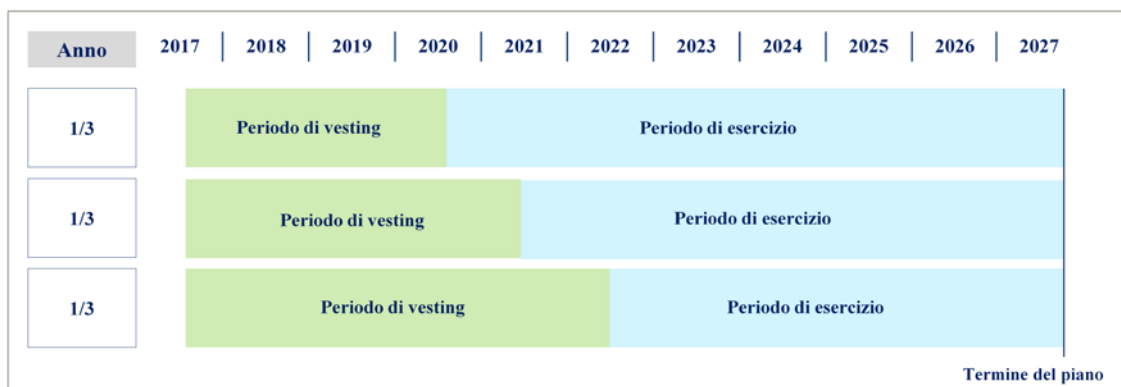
| Anno | 2017 | 2018 | 2019 | 2020 | 2021 | 2022 | 2023 | 2024 | 2025 | 2026 | 2027 |
|---|---|---|---|---|---|---|---|---|---|---|---|

1/3 Periodo di vesting Periodo di esercizio

1/3 Periodo di vesting Periodo di esercizio

1/3 Periodo di vesting Periodo di esercizio

Termine del piano